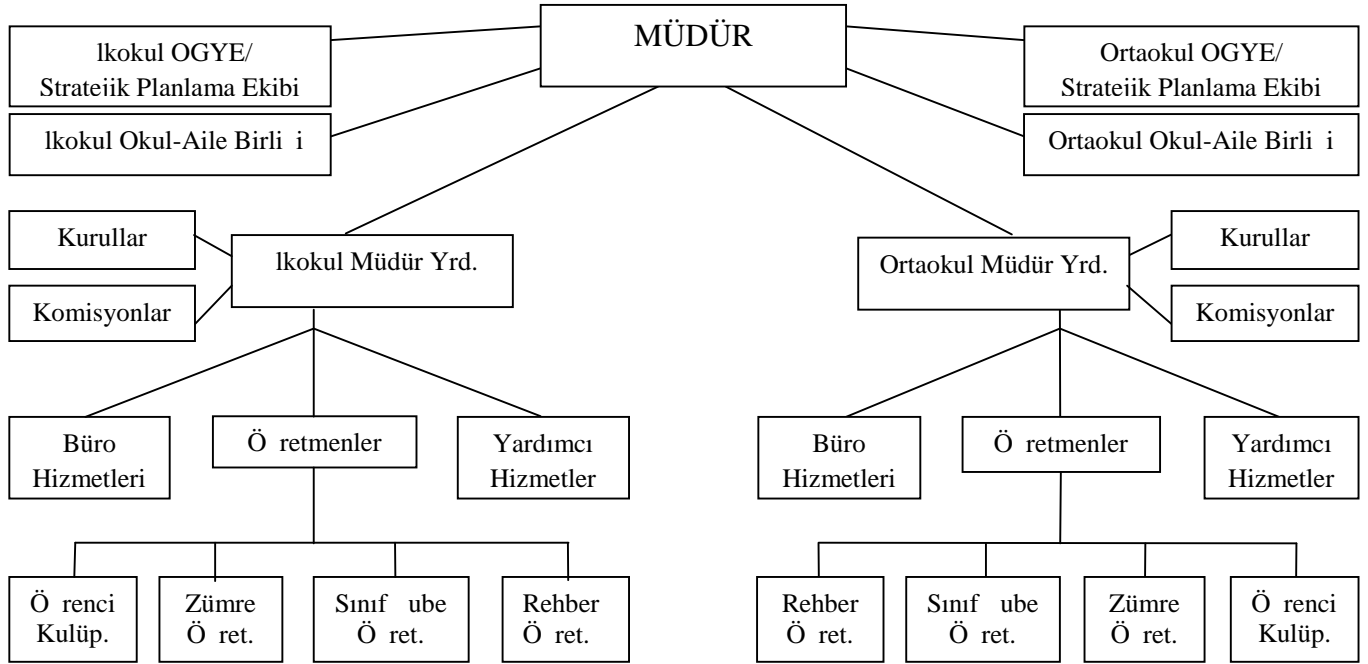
MÜDÜR

lkokul OGYE/
Strateiik Planlama Ekibi

lkokul Okul-Aile Birli i

Ortaokul OGYE/
Strateiik Planlama Ekibi

Ortaokul Okul-Aile Birli i

Kurullar

Komisyonlar

lkokul Müdür Yrd.

Ortaokul Müdür Yrd.

Kurullar

Komisyonlar

Büro Hizmetleri

Ö retmenler

Yardımcı Hizmetler

Büro Hizmetleri

Ö retmenler

Yardımcı Hizmetler

Ö renci Kulüp.

Zümre Ö ret.

Sınıf ube Ö ret.

Rehber Ö ret.

Rehber Ö ret.

Sınıf ube Ö ret.

Zümre Ö ret.

Ö renci Kulüp.